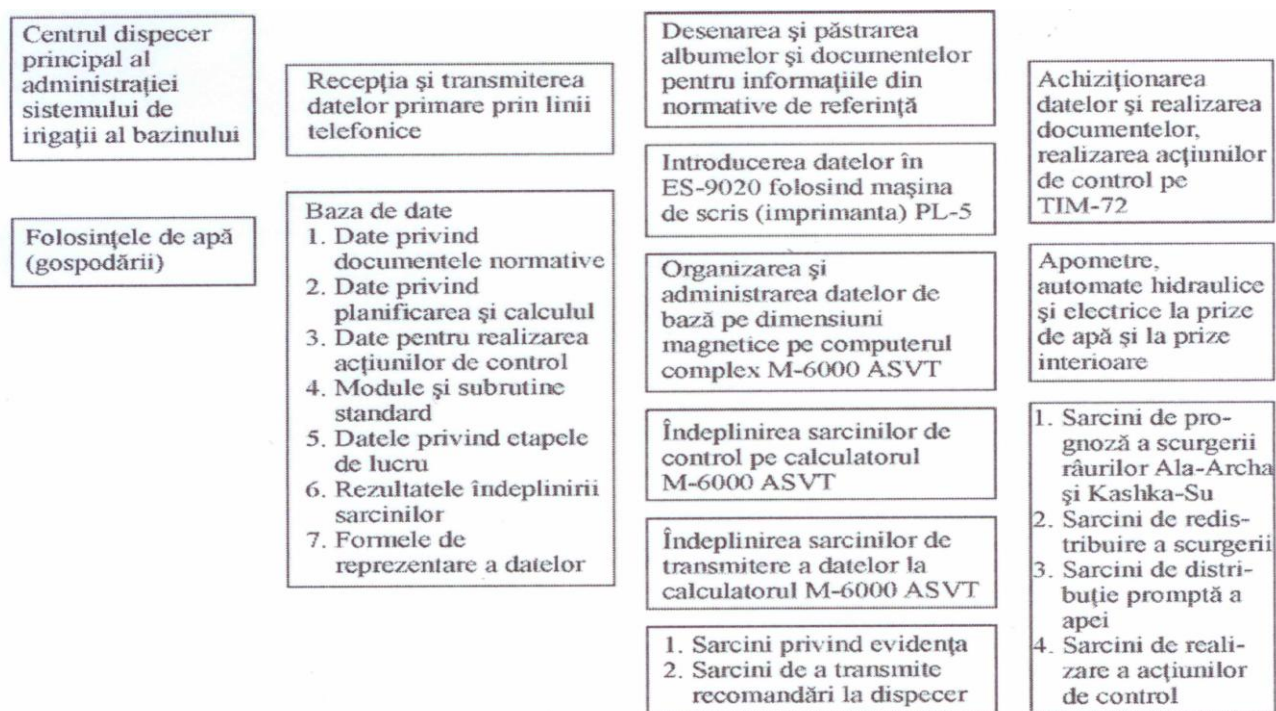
Centrul dispecer principal al administrației sistemului de irigații al bazinului

Folosințele de apă (gospodării)

Recepția și transmiterea datelor primare prin linii telefonice

Baza de date
1. Date privind documentele normative
2. Date privind planificarea și calculul
3. Date pentru realizarea acțiunilor de control
4. Module și subrutine standard
5. Datele privind etapele de lucru
6. Rezultatele îndeplinirii sarcinilor
7. Formele de reprezentare a datelor

Desenarea și păstrarea albumelor și documentelor pentru informațiile din normative de referință

Introducerea datelor în ES-9020 folosind mașina de scris (imprimanta) PL-5

Organizarea și administrarea datelor de bază pe dimensiuni magnetice pe computerul complex M-6000 ASVT

Îndeplinirea sarcinilor de control pe calculatorul M-6000 ASVT

Îndeplinirea sarcinilor de transmitere a datelor la calculatorul M-6000 ASVT

1. Sarcini privind evidența
2. Sarcini de a transmite recomandări la dispecer

Achiziționarea datelor și realizarea documentelor, realizarea acțiunilor de control pe TIM-72

Apometre, automate hidraulice și electrice la prize de apă și la prize interioare

1. Sarcini de prognoză a scurgerii râurilor Ala-Archa și Kashka-Su
2. Sarcini de redistribuire a scurgerii
3. Sarcini de distribuție promptă a apei
4. Sarcini de realizare a acțiunilor de control